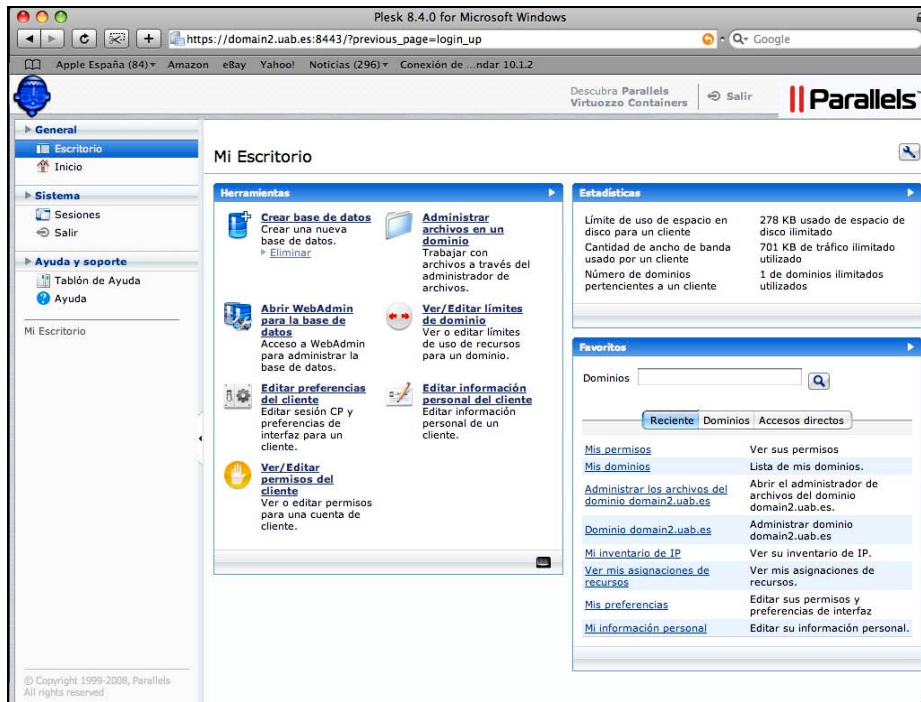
Plesk 8.4.0 for Microsoft Windows

https://domain2.uab.es:8443/?previous_page=login_up

Q- Google

Apple España (84) ▾ Amazon eBay Yahoo! Noticias (296) ▾ Conexión de ...ndar 10.1.2

Descubra Parallels Virtuozzo Containers

Salir

Parallels

General
Escritorio
Inicio

Sistema
Sesiones
Salir

Ayuda y soporte
Tablón de Ayuda
Ayuda

Mi Escritorio

© Copyright 1999-2008, Parallels
All rights reserved

Mi Escritorio

Herramientas

Crear base de datos
Crear una nueva base de datos.
Eliminar

Administrar archivos en un dominio
Trabajar con archivos a través del administrador de archivos.

Abrir WebAdmin para la base de datos
Acceso a WebAdmin para administrar la base de datos.

Ver/Editar límites de dominio
Ver o editar límites de uso de recursos para un dominio.

Editar preferencias del cliente
Editar sesión CP y preferencias de interfaz para un cliente.

Editar información personal del cliente
Editar información personal de un cliente.

Ver/Editar permisos del cliente
Ver o editar permisos para una cuenta de cliente.

Estadísticas

| | |
|---|---|
| Límite de uso de espacio en disco para un cliente | 278 KB usado de espacio de disco ilimitado |
| Cantidad de ancho de banda usado por un cliente | 701 KB de tráfico ilimitado utilizado |
| Número de dominios pertenecientes a un cliente | 1 de dominios ilimitados utilizados |

Favoritos

Dominios

Reciente Dominios Accesos directos

| | |
|---|---|
| Mis permisos | Ver sus permisos |
| Mis dominios | Lista de mis dominios. |
| Administrar los archivos del dominio domain2.uab.es | Abrir el administrador de archivos del dominio domain2.uab.es. |
| Dominio domain2.uab.es | Administrar dominio domain2.uab.es |
| Mi inventario de IP | Ver su inventario de IP. |
| Ver mis asignaciones de recursos | Ver mis asignaciones de recursos. |
| Mis preferencias | Editar sus permisos y preferencias de interfaz |
| Mi información personal | Editar su información personal. |